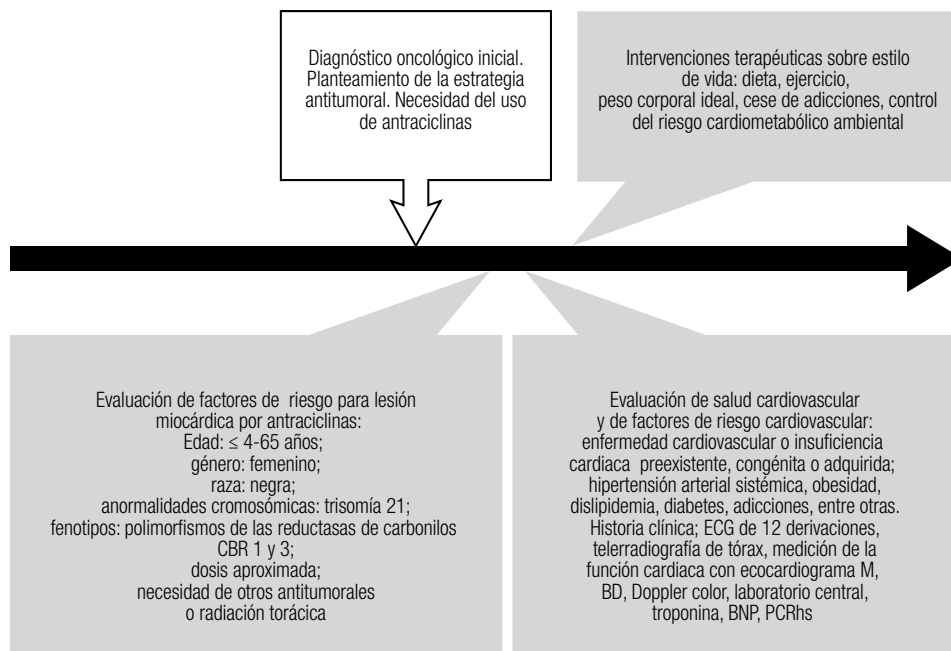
Diagnóstico oncológico inicial. Planteamiento de la estrategia antitumoral. Necesidad del uso de antraciclinas

Intervenciones terapéuticas sobre estilo de vida: dieta, ejercicio, peso corporal ideal, cese de adicciones, control del riesgo cardiometabólico ambiental

Evaluación de factores de riesgo para lesión miocárdica por antraciclinas:
Edad: ≤ 4-65 años;
género: femenino;
raza: negra;
anormalidades cromosómicas: trisomía 21;
fenotipos: polimorfismos de las reductasas de carbonilos CBR 1 y 3;
dosis aproximada;
necesidad de otros antitumorales o radiación torácica

Evaluación de salud cardiovascular y de factores de riesgo cardiovascular: enfermedad cardiovascular o insuficiencia cardiaca preexistente, congénita o adquirida; hipertensión arterial sistémica, obesidad, dislipidemia, diabetes, adicciones, entre otras. Historia clínica; ECG de 12 derivaciones, telerradiografía de tórax, medición de la función cardiaca con ecocardiograma M, BD, Doppler color, laboratorio central, troponina, BNP, PCRhs